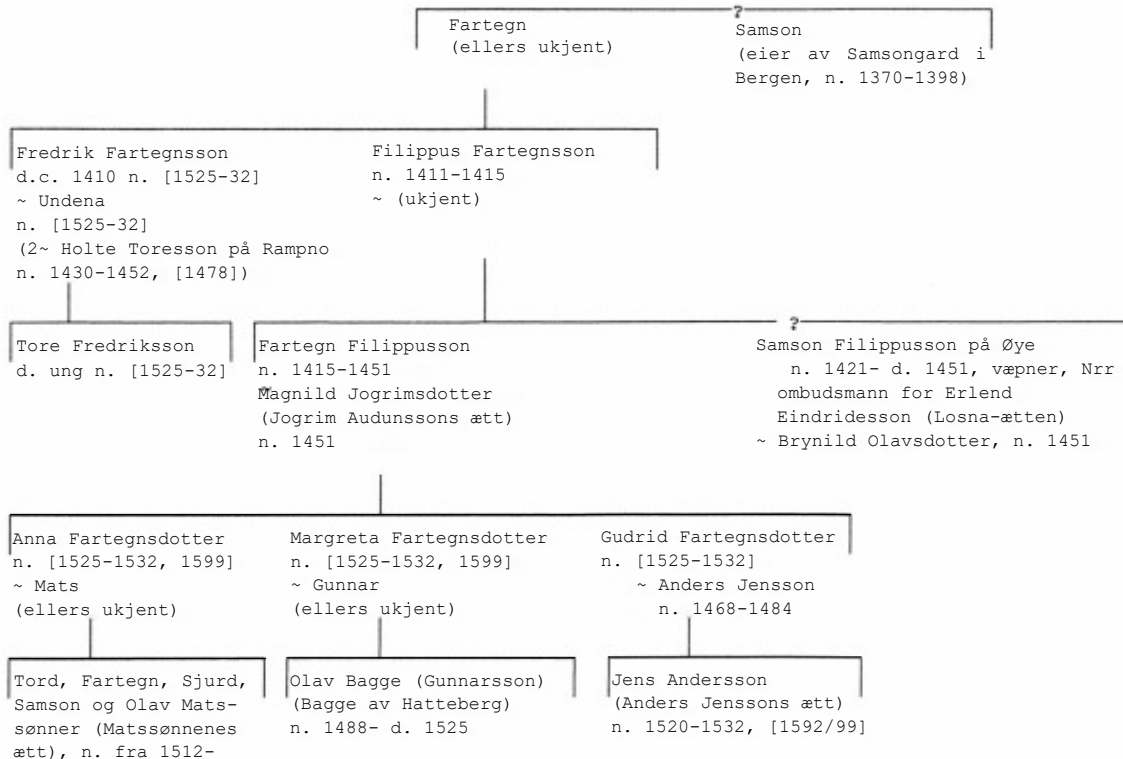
?

Fartegn
(ellers ukjent)

Samson
(eier av Samsongard i Bergen, n. 1370-1398)

Fredrik Fartegnsson
d.c. 1410 n. [1525-32]
~ Undena
n. [1525-32]
(2~ Holte Toresson på Rampno n. 1430-1452, [1478])

Filippus Fartegnsson
n. 1411-1415
~ (ukjent)

Tore Fredriksson
d. ung n. [1525-32]

Fartegn Filippusson
n. 1415-1451
~ Magnild Jogrimsdotter
(Jogrim Audunssons ætt)
n. 1451

?

Samson Filippusson på Øye
n. 1421- d. 1451, væpner, Nrr ombudsmann for Erlend Eindridesson (Losna-ætten)
~ Brynild Olavsdotter, n. 1451

Anna Fartegnsdotter
n. [1525-1532, 1599]
~ Mats
(ellers ukjent)

Margreta Fartegnsdotter
n. [1525-1532, 1599]
~ Gunnar
(ellers ukjent)

Gudrid Fartegnsdotter
n. [1525-1532]
~ Anders Jensson
n. 1468-1484

Tord, Fartegn, Sjurd, Samson og Olav Matssønner (Matssønnenes ætt), n. fra 1512-

Olav Bagge (Gunnarsson)
(Bagge av Hatteberg)
n. 1488- d. 1525

Jens Andersson
(Anders Jenssons ætt)
n. 1520-1532, [1592/99]